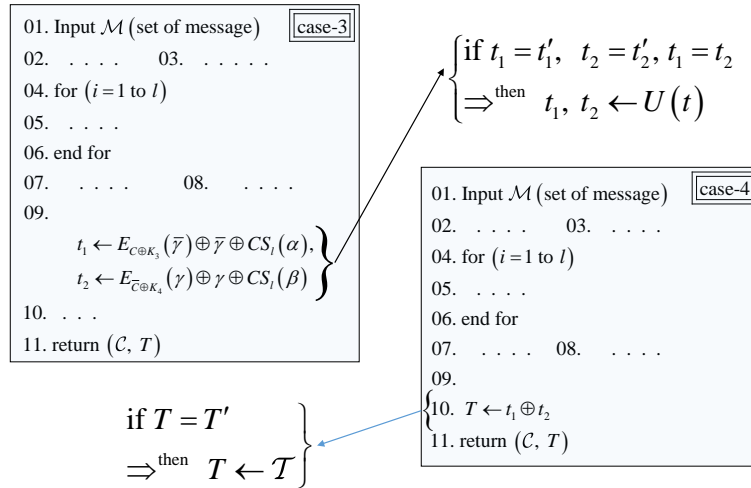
01. Input $\mathcal{M}$ (set of message) case-3

02. . . . . 03. . . . . .

04. for $(i = 1 \text{ to } l)$

05. . . . .

06. end for

07. . . . . 08. . . . .

09.

$t_1 \leftarrow E_{C \oplus K_3}(\bar{\gamma}) \oplus \bar{\gamma} \oplus CS_l(\alpha),$

$t_2 \leftarrow E_{\bar{C} \oplus K_4}(\gamma) \oplus \gamma \oplus CS_l(\beta)$

10. . . .

11. return $(\mathcal{C}, T)$

$\begin{cases} \text{if } t_1 = t_1', \ t_2 = t_2', t_1 = t_2 \\ \Rightarrow^{\text{then}} \ t_1, \ t_2 \leftarrow U(t) \end{cases}$

01. Input $\mathcal{M}$ (set of message) case-4

02. . . . . 03. . . . .

04. for $(i = 1 \text{ to } l)$

05. . . . .

06. end for

07. . . . . 08. . . . .

09.

10. $T \leftarrow t_1 \oplus t_2$

11. return $(\mathcal{C}, T)$

$\text{if } T = T'$

$\Rightarrow^{\text{then}} \ T \leftarrow \mathcal{T}$